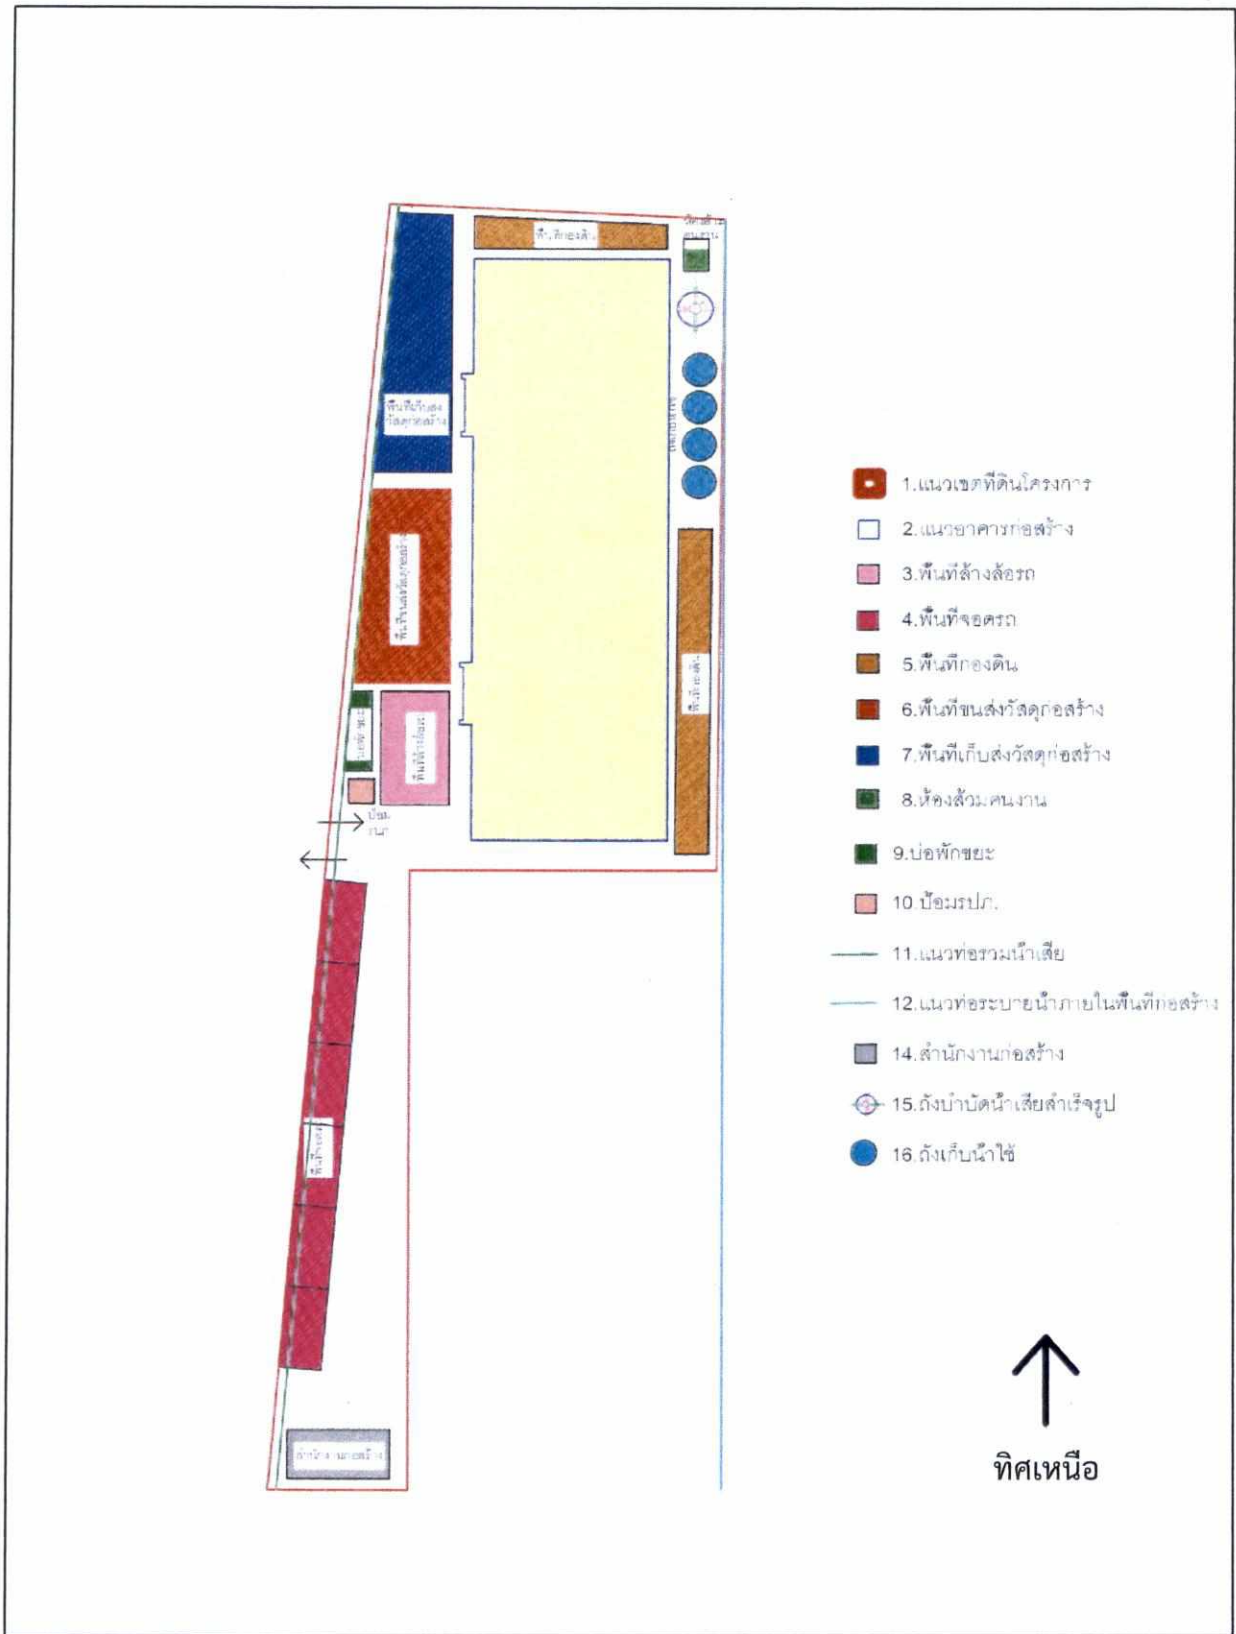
พื้นที่กองดิน

ห้องส้วมคนงาน

พื้นที่เก็บส่งวัสดุก่อสร้าง

พื้นที่ขนส่งวัสดุก่อสร้าง

บ่อพักขยะ

พื้นที่ล้างล้อรถ

ป้อมยาม

พื้นที่กองดิน

พื้นที่จอดรถ

สำนักงานก่อสร้าง

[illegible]

1.แนวเขตที่ดินโครงการ
2.แนวอาคารก่อสร้าง
3.พื้นที่ล้างล้อรถ
4.พื้นที่จอดรถ
5.พื้นที่กองดิน
6.พื้นที่ขนส่งวัสดุก่อสร้าง
7.พื้นที่เก็บส่งวัสดุก่อสร้าง
8.ห้องส้วมคนงาน
9.บ่อพักขยะ
10.ป้อมรปภ.
11.แนวท่อรวมน้ำเสีย
12.แนวท่อระบายน้ำภายในพื้นที่ก่อสร้าง
14.สำนักงานก่อสร้าง
15.ถังบำบัดน้ำเสียสำเร็จรูป
16.ถังเก็บน้ำใช้

ทิศเหนือ